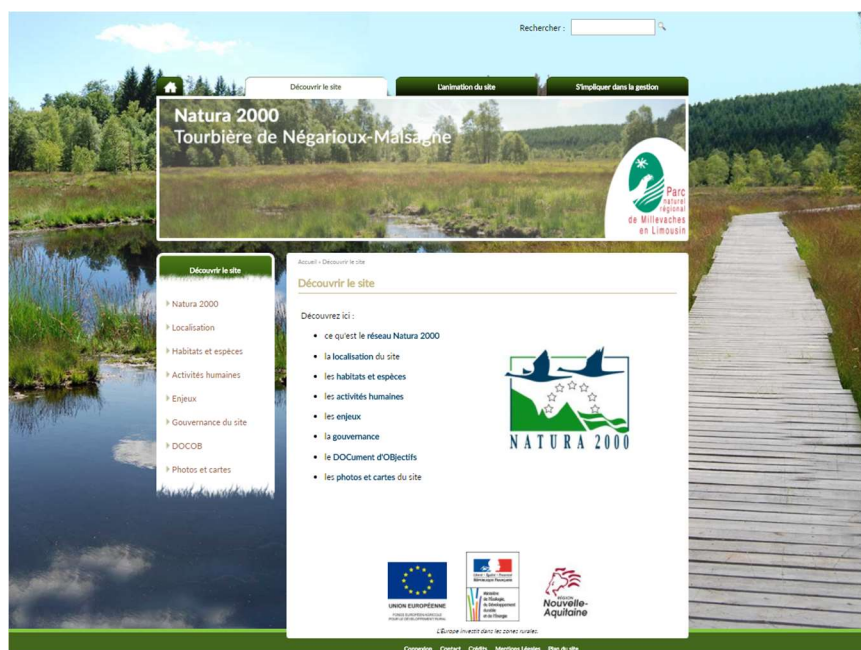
Rechercher :

Découvrir le site
L'animation du site
S'impliquer dans la gestion

Natura 2000
Tourbière de Négarioux-Malsagne

Parc naturel régional de Millevaches en Limousin

Découvrir le site
Natura 2000
Localisation
Habitats et espèces
Activités humaines
Enjeux
Gouvernance du site
DOCOB
Photos et cartes

Accueil » Découvrir le site

Découvrir le site

Découvrez ici :

- ce qu'est le réseau Natura 2000
- la localisation du site
- les habitats et espèces
- les activités humaines
- les enjeux
- la gouvernance
- le DOCument d'OBjectifs
- les photos et cartes du site

NATURA 2000

UNION EUROPÉENNE
FONDS EUROPÉEN AGRICOLE POUR LE DÉVELOPPEMENT RURAL

Liberté • Égalité • Fraternité
RÉPUBLIQUE FRANÇAISE
Ministère de l'Écologie, du Développement durable et de l'Énergie

RÉGION
Nouvelle-Aquitaine

L'Europe investit dans les zones rurales

Connexion Contact Crédits Mentions Légales Plan du site